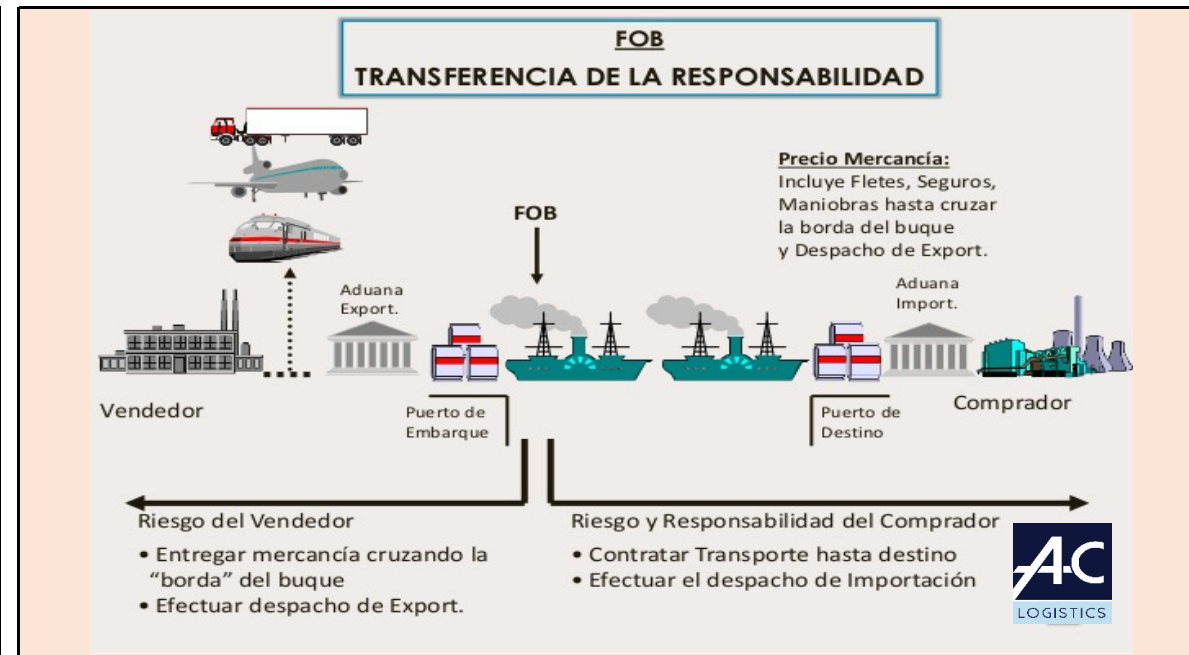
FOB
TRANSFERENCIA DE LA RESPONSABILIDAD

Precio Mercancía:
Incluye Fletes, Seguros, Maniobras hasta cruzar la borda del buque y Despacho de Export.

FOB

Aduana Export.

Aduana Import.

Vendedor

Puerto de Embarque

Puerto de Destino

Comprador

Riesgo del Vendedor
• Entregar mercancía cruzando la "borda" del buque
• Efectuar despacho de Export.

Riesgo y Responsabilidad del Comprador
• Contratar Transporte hasta destino
• Efectuar el despacho de Importación

A-C
LOGISTICS